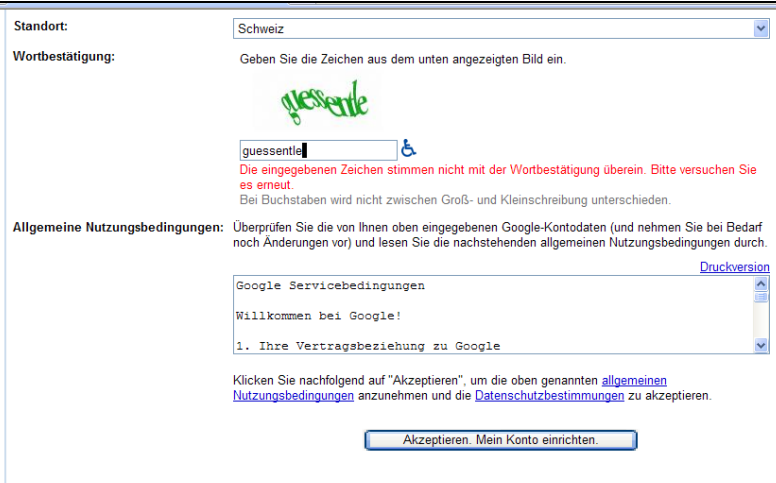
Standort:
Schweiz

Wortbestätigung:
Geben Sie die Zeichen aus dem unten angezeigten Bild ein.

guessentle

guessentle

Die eingegebenen Zeichen stimmen nicht mit der Wortbestätigung überein. Bitte versuchen Sie es erneut.
Bei Buchstaben wird nicht zwischen Groß- und Kleinschreibung unterschieden.

Allgemeine Nutzungsbedingungen:
Überprüfen Sie die von Ihnen oben eingegebenen Google-Kontodaten (und nehmen Sie bei Bedarf noch Änderungen vor) und lesen Sie die nachstehenden allgemeinen Nutzungsbedingungen durch.

Druckversion

Google Servicebedingungen

Willkommen bei Google!

1. Ihre Vertragsbeziehung zu Google

Klicken Sie nachfolgend auf "Akzeptieren", um die oben genannten allgemeinen Nutzungsbedingungen anzunehmen und die Datenschutzbestimmungen zu akzeptieren.

Akzeptieren. Mein Konto einrichten.